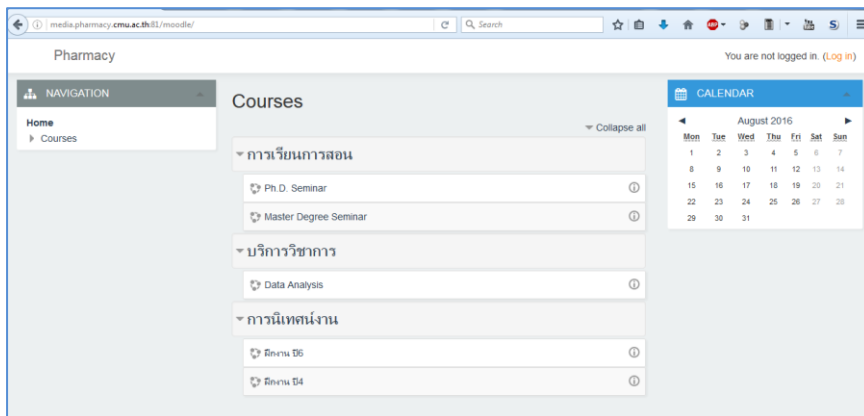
media.pharmacy.cmu.ac.th:81/moodle/

Search

Pharmacy

You are not logged in. (Log in)

NAVIGATION

Home
Courses

Courses

Collapse all

การเรียนการสอน

Ph.D. Seminar

Master Degree Seminar

บริการวิชาการ

Data Analysis

การนิเทศน์งาน

ฝึกงาน ปี6

ฝึกงาน ปี4

CALENDAR

August 2016

| Mon | Tue | Wed | Thu | Fri | Sat | Sun |
|---|---|---|---|---|---|---|
| 1 | 2 | 3 | 4 | 5 | 6 | 7 |
| 8 | 9 | 10 | 11 | 12 | 13 | 14 |
| 15 | 16 | 17 | 18 | 19 | 20 | 21 |
| 22 | 23 | 24 | 25 | 26 | 27 | 28 |
| 29 | 30 | 31 | | | | |